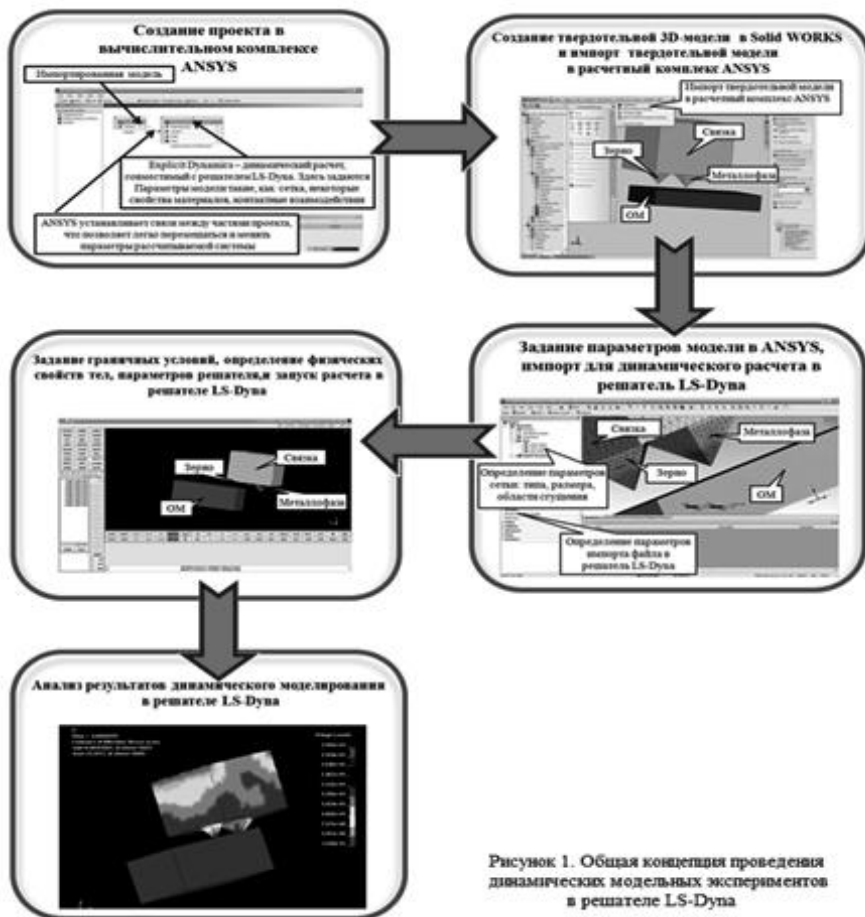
Создание проекта в вычислительном комплексе ANSYS

Импортированная модель

Explicit Dynamics – динамический расчет, совместимый с решателем LS-Dyna. Здесь задаются Параметры моделирования, кэ. сетка, некоторые свойства материалов, контактные взаимодействия

ANSYS устанавливает связи между частями проекта, что позволяет легко переключаться и менять параметры рассчитываемой системы

Создание твердотельной 3D-модели в Solid WORKS и импорт твердотельной модели в расчетный комплекс ANSYS

Импорт твердотельной модели в расчетный комплекс ANSYS

Связка

Зерно

Металлофаза

ОМ

Задание параметров модели в ANSYS, импорт для динамического расчета в решатель LS-Dyna

Связка

Металлофаза

Определение параметров сетки: типа, размера, области сгущения

Зерно

ОМ

Определение параметров импорта файла в решатель LS-Dyna

Задание граничных условий, определение физических свойств тел, параметров решателя,и запуск расчета в решателе LS-Dyna

Зерно

Связка

ОМ

Металлофаза

Анализ результатов динамического моделирования в решателе LS-Dyna

Рисунок 1. Общая концепция проведения динамических модельных экспериментов в решателе LS-Dyna